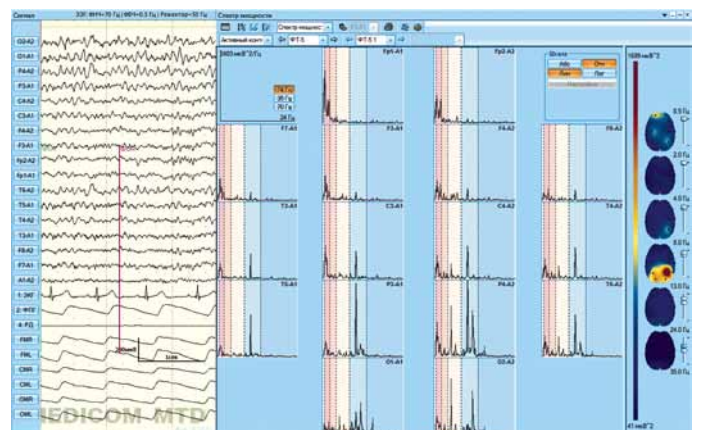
Сигнал
ЭЭГ: ФНЧ=70 Гц | ФВЧ=0.5 Гц | Режектор=50 Гц
Спектр мощности
Спектр мощност
Активный монт
ФТ-5
ФТ-5.1
O2-A2
O1-A1
P4-A2
P3-A1
C4-A2
C3-A1
F4-A2
F3-A1
Fp2-A2
Fp1-A1
T6-A2
T5-A1
T4-A2
T3-A1
F8-A2
F7-A1
A1-A2
1: ЭКГ
2: ФПГ
4: РД
FMR
FML
CMR
CML
OMR
OML
200мкВ
1сек
2400 мкВ^2/Гц
Fp1-A1
Fp2-A2
F7-A1
F3-A1
F4-A2
F8-A2
T3-A1
C3-A1
C4-A2
T4-A2
T5-A1
P3-A1
P4-A2
T6-A2
O1-A1
O2-A2
Шкала
Инд
Отн
Лин
Лог
1609 мкВ^2
0.5 Гц
2.0 Гц
4.0 Гц
8.0 Гц
13.0 Гц
24.0 Гц
35.0 Гц
41 мкВ^2
MEDICOM-MTD